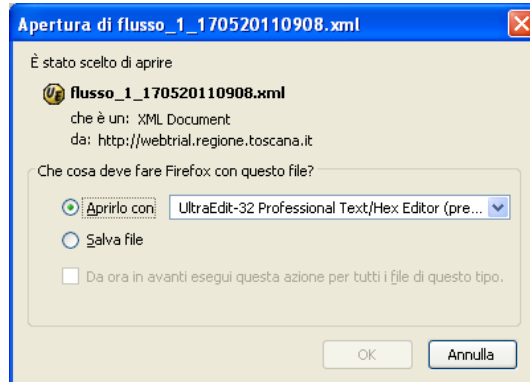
Apertura di flusso_1_170520110908.xml

È stato scelto di aprire

flusso_1_170520110908.xml

che è un: XML Document

da: http://webtrial.regione.toscana.it

Che cosa deve fare Firefox con questo file?

Aprirlo con UltraEdit-32 Professional Text/Hex Editor (pre...

Salva file

Da ora in avanti esegui questa azione per tutti i file di questo tipo.

OK Annulla